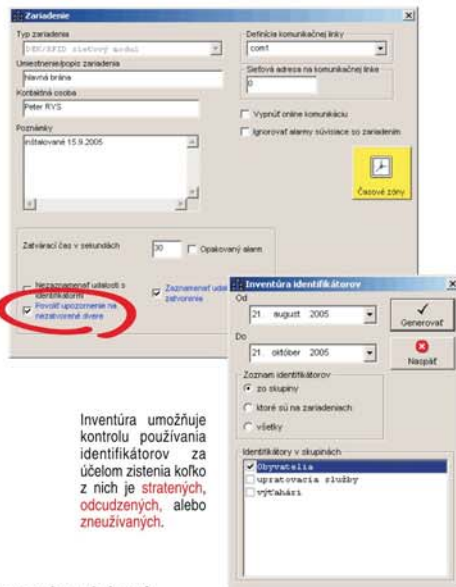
Zariadenie

Typ zariadenia
DEU/RFID sieťový modul
Umiestnenie/popis zariadenia
hlavná brána
Kontaktná osoba
Peter RVS
Poznámky
inštalované 15.9.2005

Definícia komunikačnej linky
com1
Sieťová adresa na komunikačnej linke
0
Vypnúť online komunikáciu
Ignorovať alarmy súvisiace so zariadením

Časové zóny

Zatvárací čas v sekundách
30
Opakovaný alarm

Nezaznamenať udalosti s identifikátorm
Povoliť upozornenie na nezatvorené dvere
Zaznamenať udal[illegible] zatvorenie

Inventúra identifikátorov
Od
21. august 2005
Do
21. október 2005
Generovať
Naspäť
Zoznam identifikátorov
zo skupiny
ktoré sú na zariadeniach
všetky
Identifikátory v skupinách
Obyvatelia
upratovacia služby
výťahári

Inventúra umožňuje kontrolu používania identifikátorov za účelom zistenia koľko z nich je stratených, odcudzených, alebo zneužívaných.